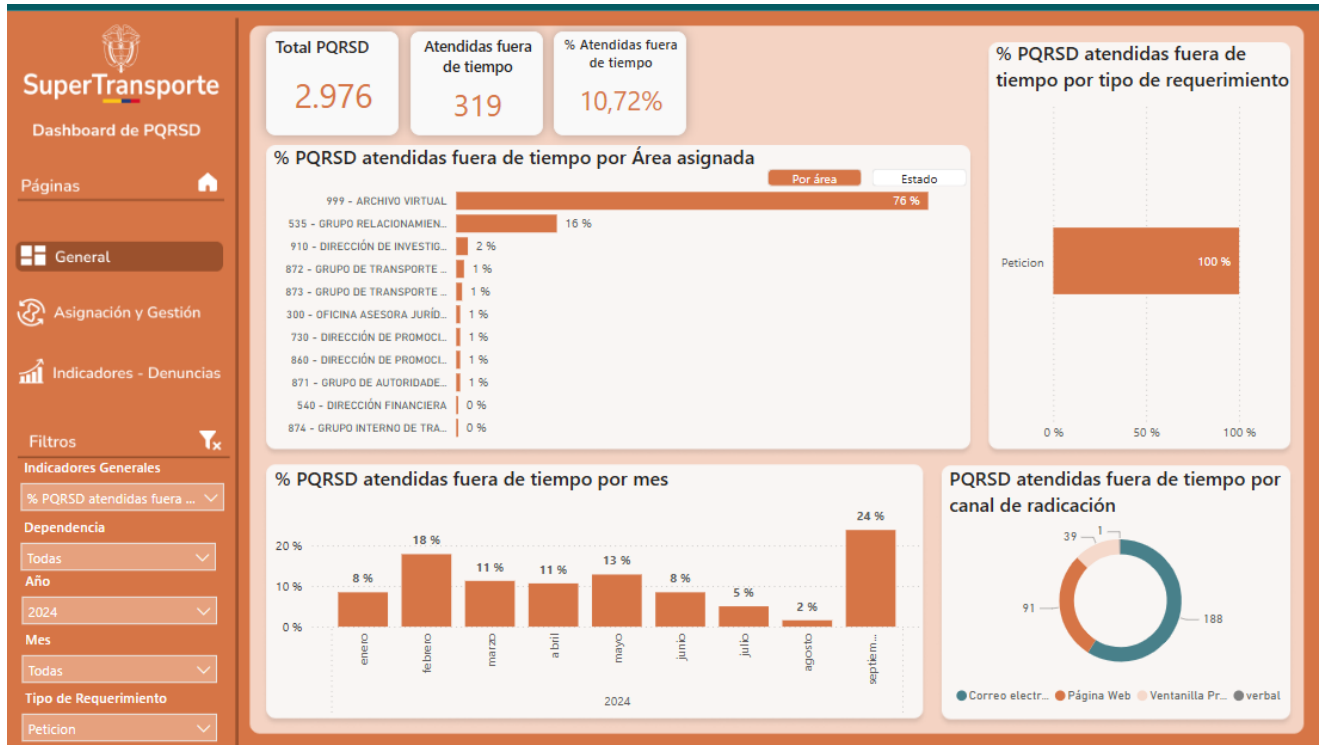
SuperTransporte

Dashboard de PQRSD

Páginas

General

Asignación y Gestión

Indicadores - Denuncias

Filtros

Indicadores Generales

% PQRSD atendidas fuera ...

Dependencia

Todas

Año

2024

Mes

Todas

Tipo de Requerimiento

Peticion

Total PQRSD

2.976

Atendidas fuera de tiempo

319

% Atendidas fuera de tiempo

10,72%

% PQRSD atendidas fuera de tiempo por Área asignada

Por área

Estado

| Área | % |
|---|---|
| 999 - ARCHIVO VIRTUAL | 76 % |
| 535 - GRUPO RELACIONAMIEN... | 16 % |
| 910 - DIRECCIÓN DE INVESTIG... | 2 % |
| 872 - GRUPO DE TRANSPORTE ... | 1 % |
| 873 - GRUPO DE TRANSPORTE ... | 1 % |
| 300 - OFICINA ASESORA JURÍD... | 1 % |
| 730 - DIRECCIÓN DE PROMOCI... | 1 % |
| 860 - DIRECCIÓN DE PROMOCI... | 1 % |
| 871 - GRUPO DE AUTORIDADE... | 1 % |
| 540 - DIRECCIÓN FINANCIERA | 0 % |
| 874 - GRUPO INTERNO DE TRA... | 0 % |

% PQRSD atendidas fuera de tiempo por tipo de requerimiento

Peticion

100 %

0 %

50 %

100 %

% PQRSD atendidas fuera de tiempo por mes

20 %

10 %

0 %

| Mes | % |
|---|---|
| enero | 8 % |
| febrero | 18 % |
| marzo | 11 % |
| abril | 11 % |
| mayo | 13 % |
| junio | 8 % |
| julio | 5 % |
| agosto | 2 % |
| septiem... | 24 % |

2024

PQRSD atendidas fuera de tiempo por canal de radicación

39

1

91

188

Correo electr... Página Web Ventanilla Pr... verbal